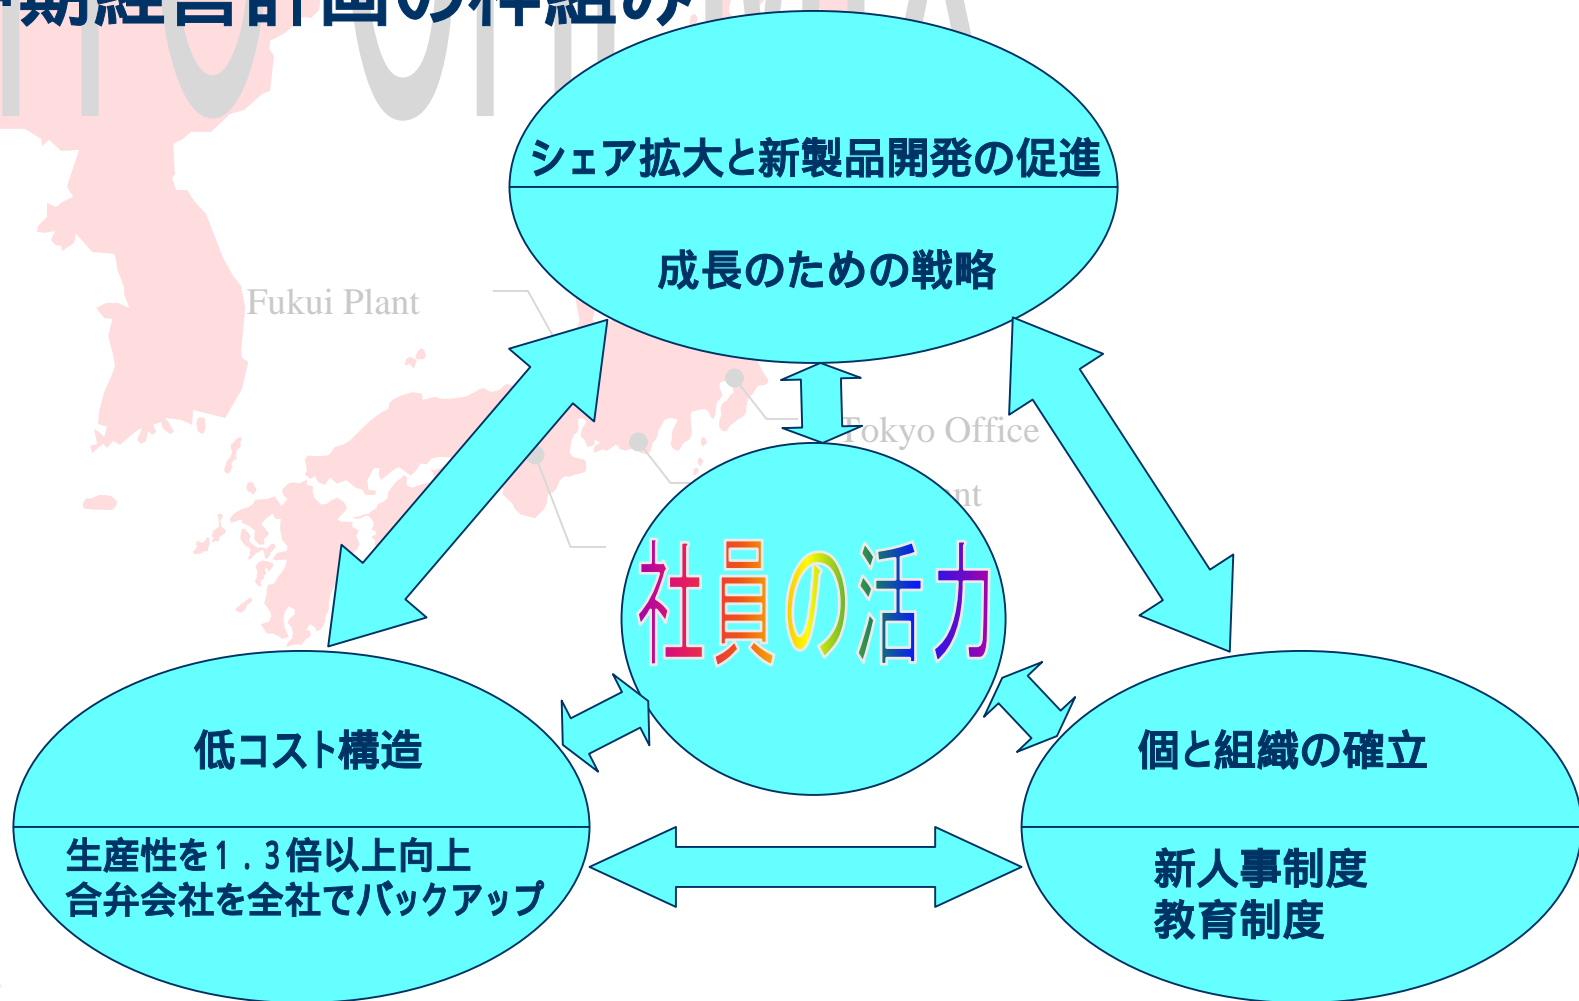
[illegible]期経営計画の枠組み

シェア拡大と新製品開発の促進

成長のための戦略

Fukui Plant

Tokyo Office

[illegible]nt

社員の活力

低コスト構造

生産性を1.3倍以上向上
合弁会社を全社でバックアップ

個と組織の確立

新人事制度
教育制度